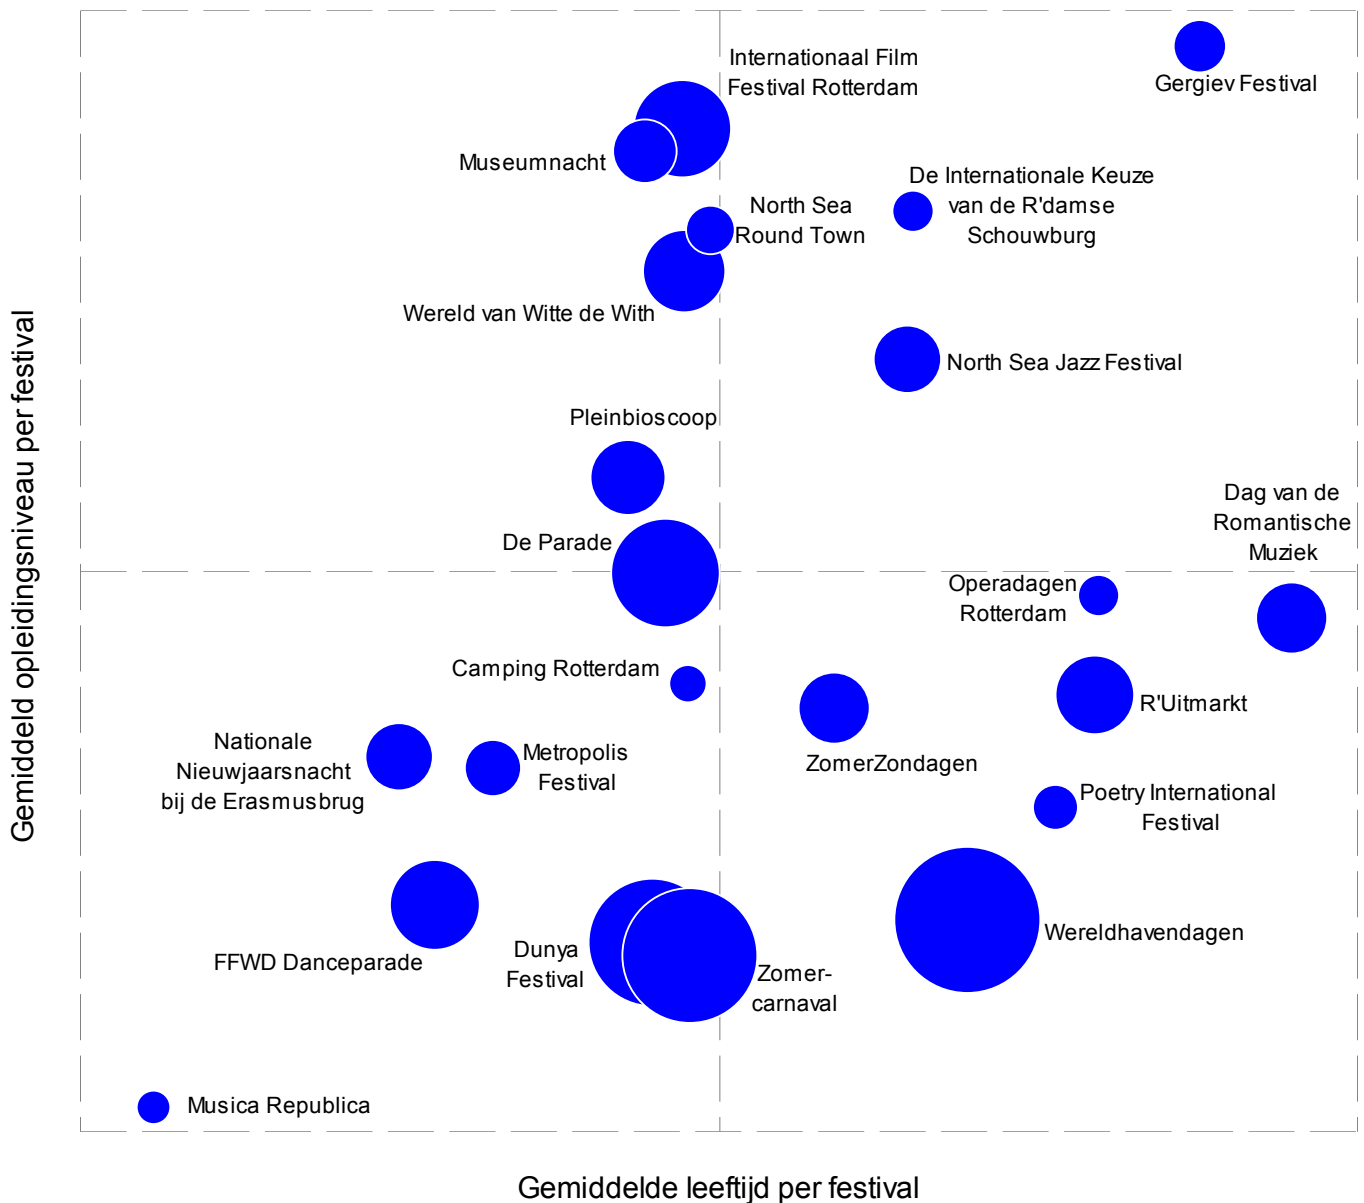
Gergiev Festival

Internationaal Film Festival Rotterdam

Museumnacht

De Internationale Keuze van de R'damse Schouwburg

North Sea Round Town

Wereld van Witte de With

North Sea Jazz Festival

Pleinbioscoop

Dag van de Romantische Muziek

De Parade

Operadagen Rotterdam

Camping Rotterdam

R'Uitmarkt

Nationale Nieuwjaarsnacht bij de Erasmusbrug

Metropolis Festival

ZomerZondagen

Poetry International Festival

FFWD Danceparade

Dunya Festival

Zomer-carnaval

Wereldhavendagen

Musica Republica

Gemiddeld opleidingsniveau per festival

Gemiddelde leeftijd per festival